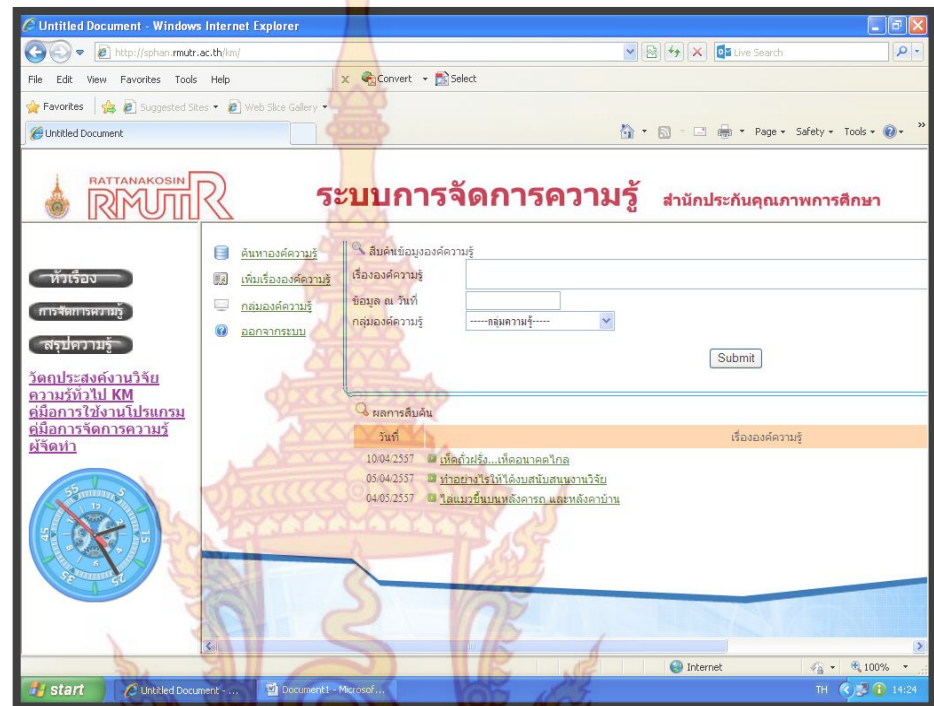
Untitled Document - Windows Internet Explorer

http://sphan.rmutr.ac.th/km/

Live Search

File Edit View Favorites Tools Help

Convert Select

Favorites Suggested Sites Web Slice Gallery

Untitled Document

Page Safety Tools

RATTANAKOSIN RMUTR

ระบบการจัดการความรู้ สำนักประกันคุณภาพการศึกษา

หัวเรื่อง

การจัดการความรู้

สรุปความรู้

วัตถุประสงค์งานวิจัย
ความรู้ทั่วไป KM
คู่มือการใช้งานโปรแกรม
คู่มือการจัดการความรู้
ผู้จัดทำ

ค้นหาองค์ความรู้
เพิ่มเรื่ององค์ความรู้
กลุ่มองค์ความรู้
ออกจากระบบ

สืบค้นข้อมูลองค์ความรู้
เรื่ององค์ความรู้
ข้อมูล ณ วันที่
กลุ่มองค์ความรู้ -----กลุ่มความรู้-----

Submit

ผลการสืบค้น

| วันที่ | เรื่ององค์ความรู้ |
|---|---|
| 10/04/2557 | เห็ดถั่วฝรั่ง...เห็ดอนาคตไกล |
| 05/04/2557 | ทำอย่างไรให้ได้งบสนับสนุนงานวิจัย |
| 04/05/2557 | ไล่แมวขึ้นบนหลังคารถ และหลังคาบ้าน |

Internet 100%

start Untitled Document - ... Document1 - Microsof...

TH 14:24